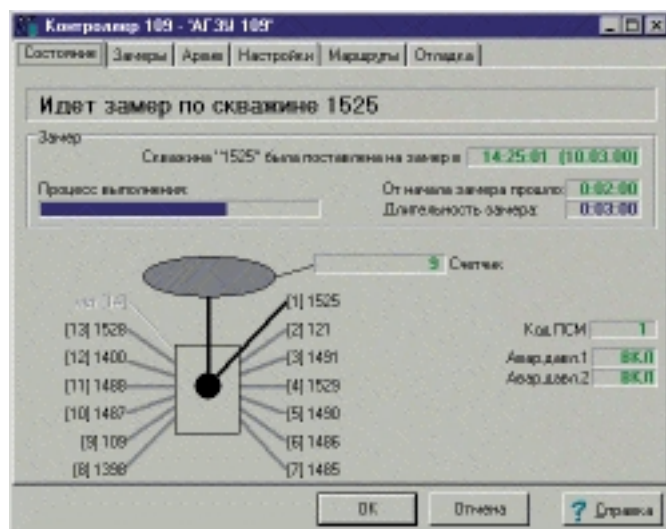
Контроллер 109 - 'АГЗУ 109'

Состояние | Замеры | Архив | Настройки | Маршруты | Отладка

Идет замер по скважине 1525

Замер

Скважина "1525" была поставлена на замер в 14:25:01 (10.03.00)

Процесс выполнения:

От начала замера прошло: 0:02:00

Длительность замера: 0:03:00

9 Счетчик

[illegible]

[1] 1525
[2] 121
[3] 1491
[4] 1529
[5] 1490
[6] 1486
[7] 1485

[13] 1528
[12] 1400
[11] 1488
[10] 1487
[9] 109
[8] 1398

Код ПСМ 1

Авар.давл.1 ВКЛ

Авар.давл.2 ВКЛ

OK

Отмена

? Справка